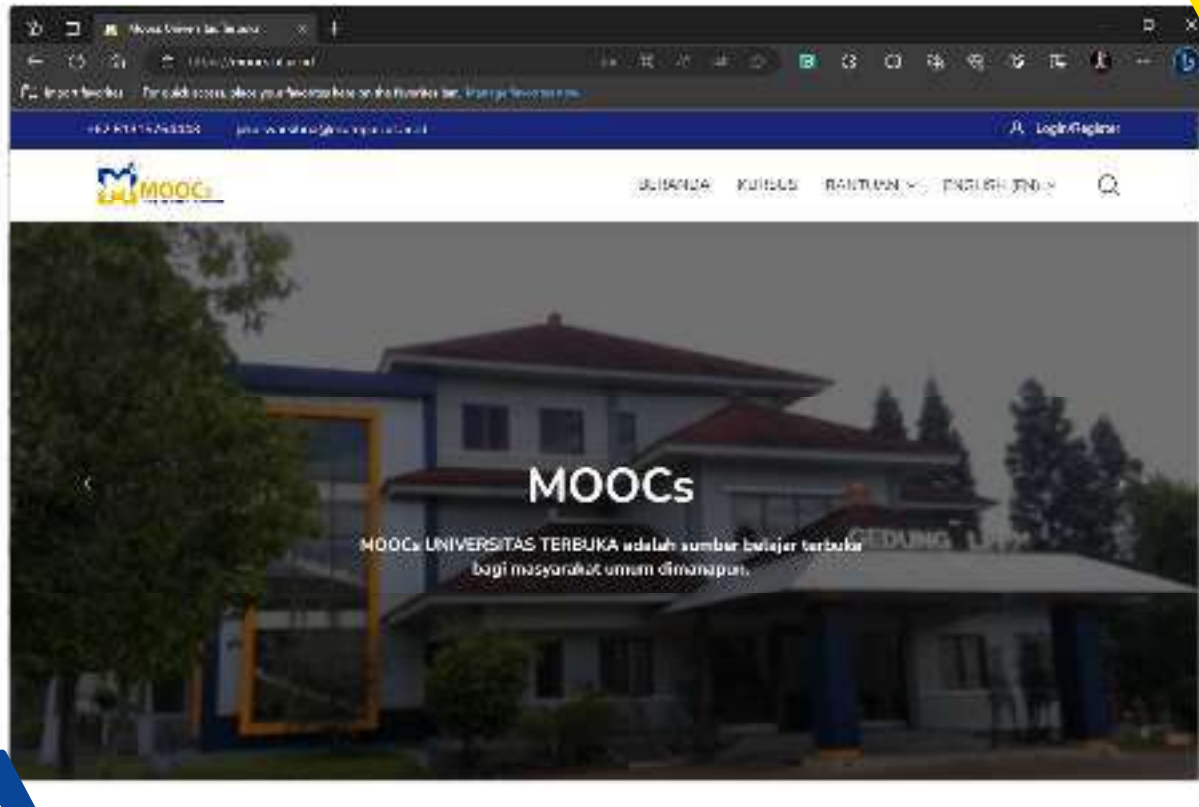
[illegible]

Import favorites | For quick access, place your favorites here on the favorites bar. Manage favorites now

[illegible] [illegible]

Login/Register

MOOCs

BERANDA KURSUS BANTUAN ENGLISH (EN)

MOOCs

MOOCs UNIVERSITAS TERBUKA adalah sumber belajar terbuka bagi masyarakat umum dimanapun.

GEDUNG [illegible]